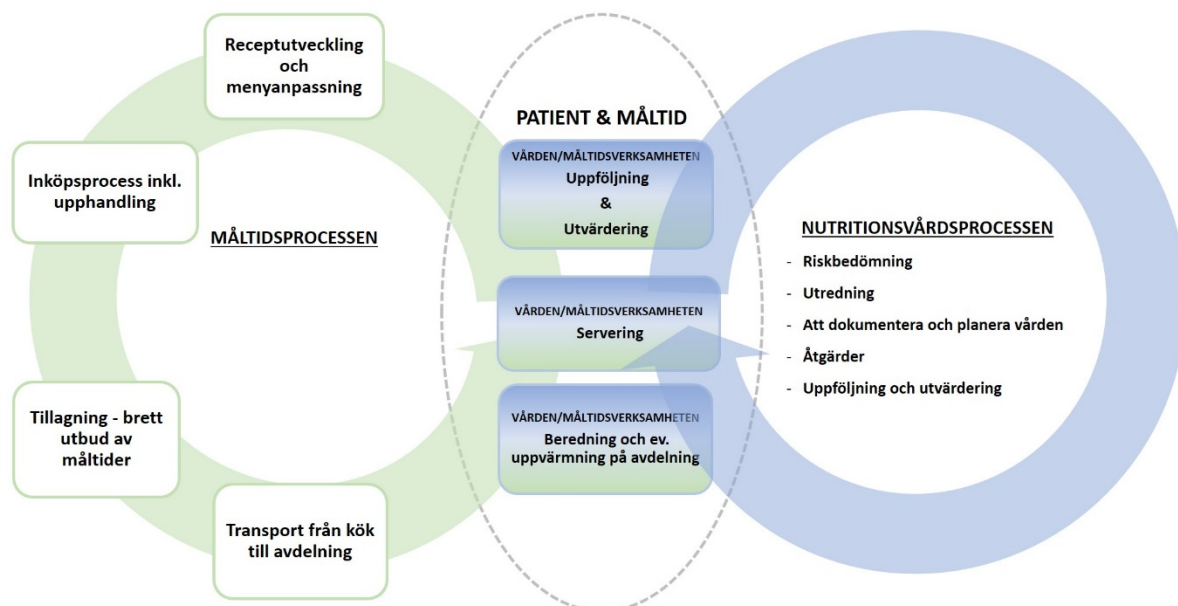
Receptutveckling och menyanpassning

Inköpsprocess inkl. upphandling

MÅLTIDSPROCESSEN

Tillagning - brett utbud av måltider

Transport från kök till avdelning

PATIENT & MÅLTID

VÅRDEN/MÅLTIDSVERKSAMHETEN
Uppföljning & Utvärdering

VÅRDEN/MÅLTIDSVERKSAMHETEN
Servering

VÅRDEN/MÅLTIDSVERKSAMHETEN
Beredning och ev. uppvärmning på avdelning

NUTRITIONSVÅRDSPROCESSEN
- Riskbedömning
- Utredning
- Att dokumentera och planera vården
- Åtgärder
- Uppföljning och utvärdering